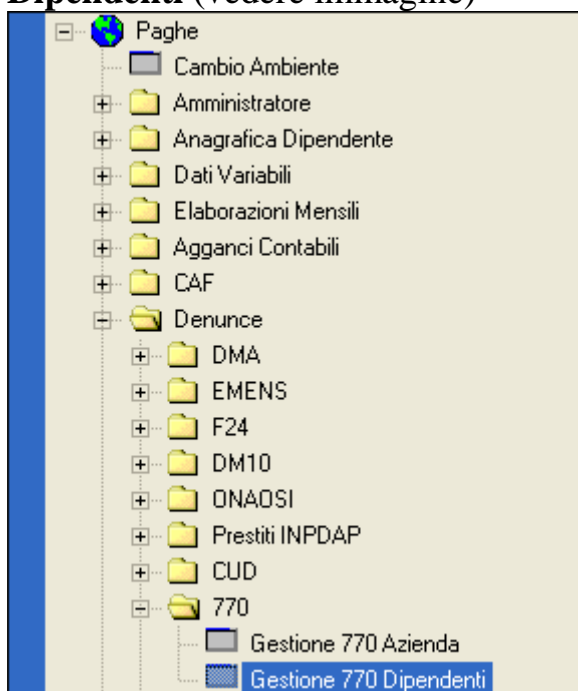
Dipendenti (vedere immagine)

Paghe
Cambio Ambiente
Amministratore
Anagrafica Dipendente
Dati Variabili
Elaborazioni Mensili
Agganci Contabili
CAF
Denunce
DMA
EMENS
F24
DM10
ONAOSI
Prestiti INPDAP
CUD
770
Gestione 770 Azienda
Gestione 770 Dipendenti